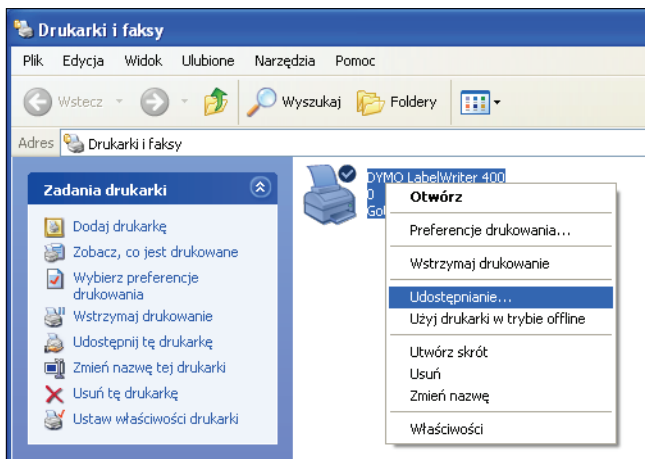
Drukarki i faksy

Plik Edycja Widok Ulubione Narzędzia Pomoc

Wstecz Wyszukaj Foldery

Adres Drukarki i faksy

Zadania drukarki

Dodaj drukarkę
Zobacz, co jest drukowane
Wybierz preferencje drukowania
Wstrzymaj drukowanie
Udostępnij tę drukarkę
Zmień nazwę tej drukarki
Usuń tę drukarkę
Ustaw właściwości drukarki

DYMO LabelWriter 400
0
Go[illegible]

Otwórz
Preferencje drukowania...
Wstrzymaj drukowanie
Udostępnianie...
Użyj drukarki w trybie offline
Utwórz skrót
Usuń
Zmień nazwę
Właściwości